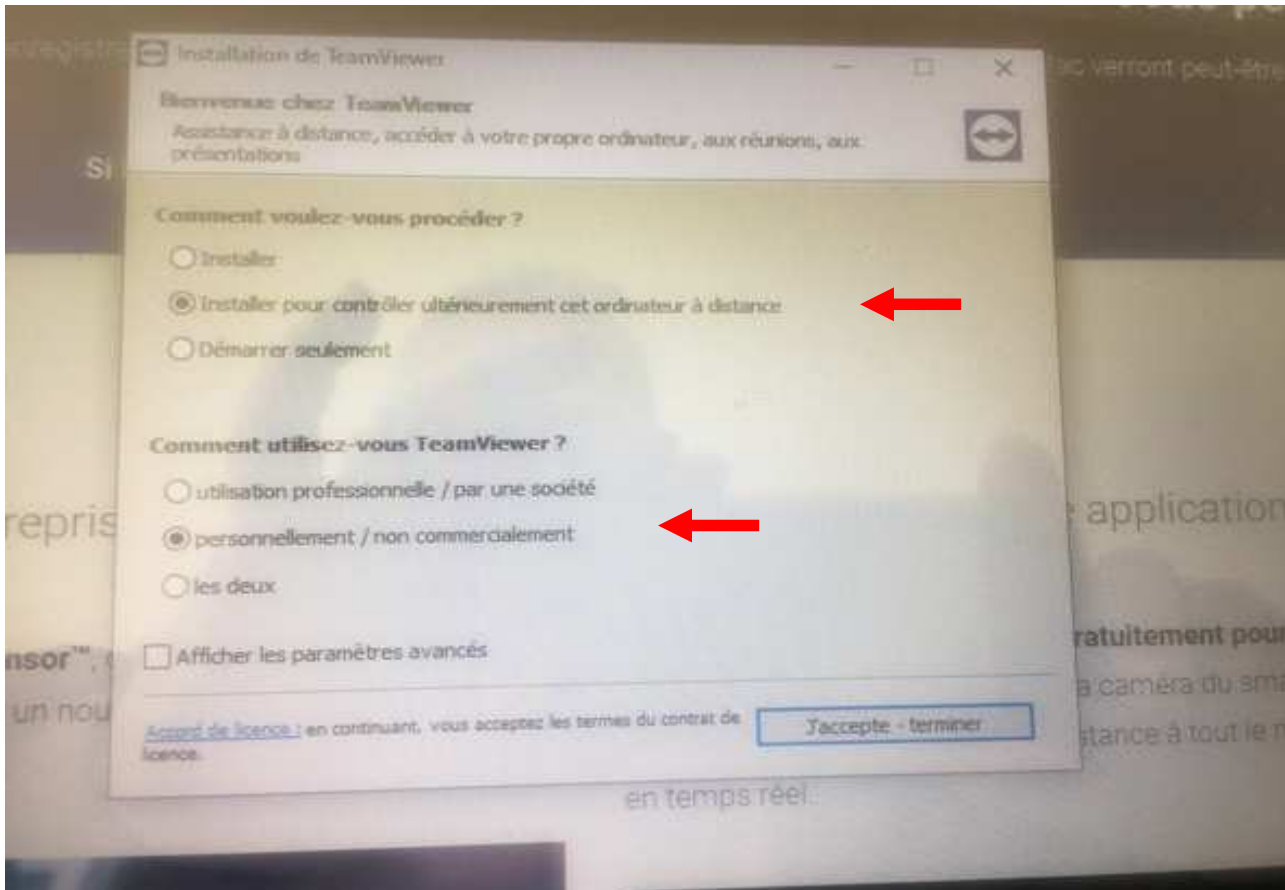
Installation de TeamViewer

Bienvenue chez TeamViewer

Assistance à distance, accéder à votre propre ordinateur, aux réunions, aux présentations

Comment voulez-vous procéder ?

Installer

Installer pour contrôler ultérieurement cet ordinateur à distance

Démarrer seulement

Comment utilisez-vous TeamViewer ?

utilisation professionnelle / par une société

personnellement / non commercialement

les deux

Afficher les paramètres avancés

Accord de licence : en continuant, vous acceptez les termes du contrat de licence.

J'accepte - terminer

enregistre

Si

repris

nsor™,

un nou

c verront peut-être

application

ratuitement pour

a caméra du sma

stance à tout le m

en temps réel.